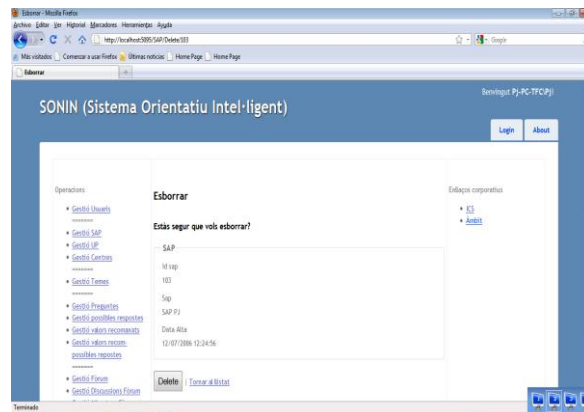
Esborrar - Mozilla Firefox
Archivo Editar Ver Historial Marcadores Herramientas Ayuda
http://localhost:5695/SAP/Delete/103
Google
Más visitados Comenzar a usar Firefox Últimas noticias Home Page Home Page
Esborrar

SONIN (Sistema Orientatiu Intel·ligent)

Benvingut PJ-PC-TFC\PJ

Login About

Operacions
• Gestió Usuaris
--------
• Gestió SAP
• Gestió UP
• Gestió Centres
--------
• Gestió Temes
--------
• Gestió Preguntes
• Gestió possibles respostes
• Gestió valors recomanats
• Gestió valors recom. possibles repostes
--------
• Gestió Forum
• Gestió Discussions Forum

Esborrar

Estàs segur que vols esborrar?

SAP
Id sap
103
Sap
SAP PJ
Data Alta
12/07/2006 12:24:56

Delete | Tornar al llistat

Enllaços corporatius
• ICS
• Ambit

Terminado